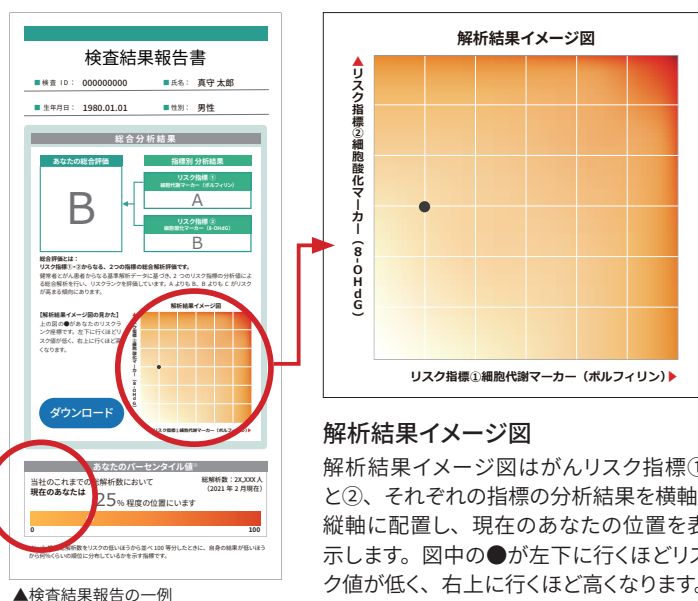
検査結果報告書

■検査 ID： 000000000　■氏名： 真守 太郎

■生年月日： 1980.01.01　■性別： 男性

総合分析結果

あなたの総合評価

B

指標別 分析結果

リスク指標① 細胞代謝マーカー（ポルフィリン）

A

リスク指標② 細胞酸化マーカー（8-OHdG）

B

総合評価とは：
リスク指標①・②からなる、2つの指標の総合解析評価です。
健常者とがん患者からなる基準解析データに基づき、2 つのリスク指標の分析値による総合解析を行い、リスクランクを評価しています。A よりも B、B よりも C がリスクが高まる傾向にあります。

【解析結果イメージ図の見かた】
上の図の●があなたのリスクランク座標です。左下に行くほどリスク値が低く、右上に行くほど高くなります。

解析結果イメージ図

ダウンロード

あなたのパーセンタイル値

当社のこれまでの総解析数において
現在のあなたは
25% 程度の位置にいます

総解析数：2X,XXX 人
（2021 年 2 月現在）

0　100

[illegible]解析数をリスクの低いほうから並べ 100 等分したときに、自身の結果が低いほうから何%ぐらいの順位に分布しているかを示す指標です。

▲検査結果報告の一例

解析結果イメージ図

▲リスク指標②細胞酸化マーカー（8-OHdG）

リスク指標①細胞代謝マーカー（ポルフィリン）▶

解析結果イメージ図

解析結果イメージ図はがんリスク指標①と②、それぞれの指標の分析結果を横軸縦軸に配置し、現在のあなたの位置を表示します。図中の●が左下に行くほどリスク値が低く、右上に行くほど高くなります。